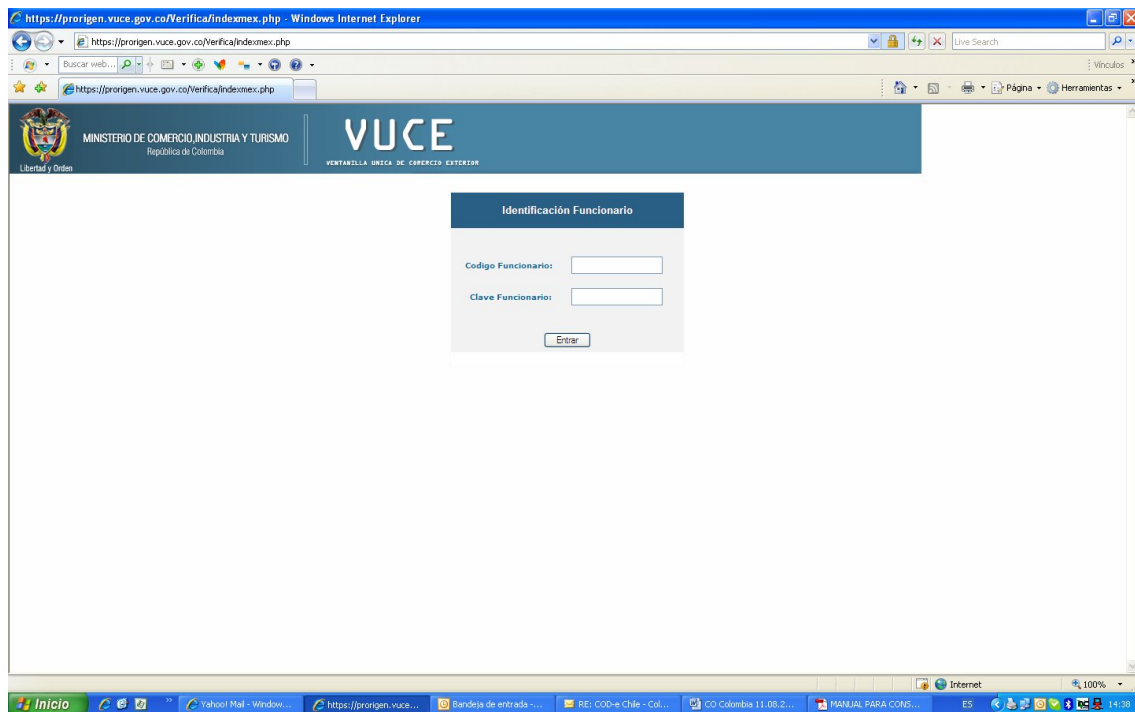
https://prorigen.vuce.gov.co/Verifica/indexmex.php - Windows Internet Explorer

https://prorigen.vuce.gov.co/Verifica/indexmex.php

Live Search

Buscar web...

Vínculos

https://prorigen.vuce.gov.co/Verifica/indexmex.php

Página · Herramientas ·

Libertad y Orden

MINISTERIO DE COMERCIO,INDUSTRIA Y TURISMO
República de Colombia

VUCE
VENTANILLA UNICA DE COMERCIO EXTERIOR

Identificación Funcionario

Codigo Funcionario:

Clave Funcionario:

Entrar

Internet

100%

Inicio

Yahoo! Mail - Window...

https://prorigen.vuce...

Bandeja de entrada -...

RE: COD-e Chile - Col...

CO Colombia 11.08.2...

MANUAL PARA CONS...

ES

14:38